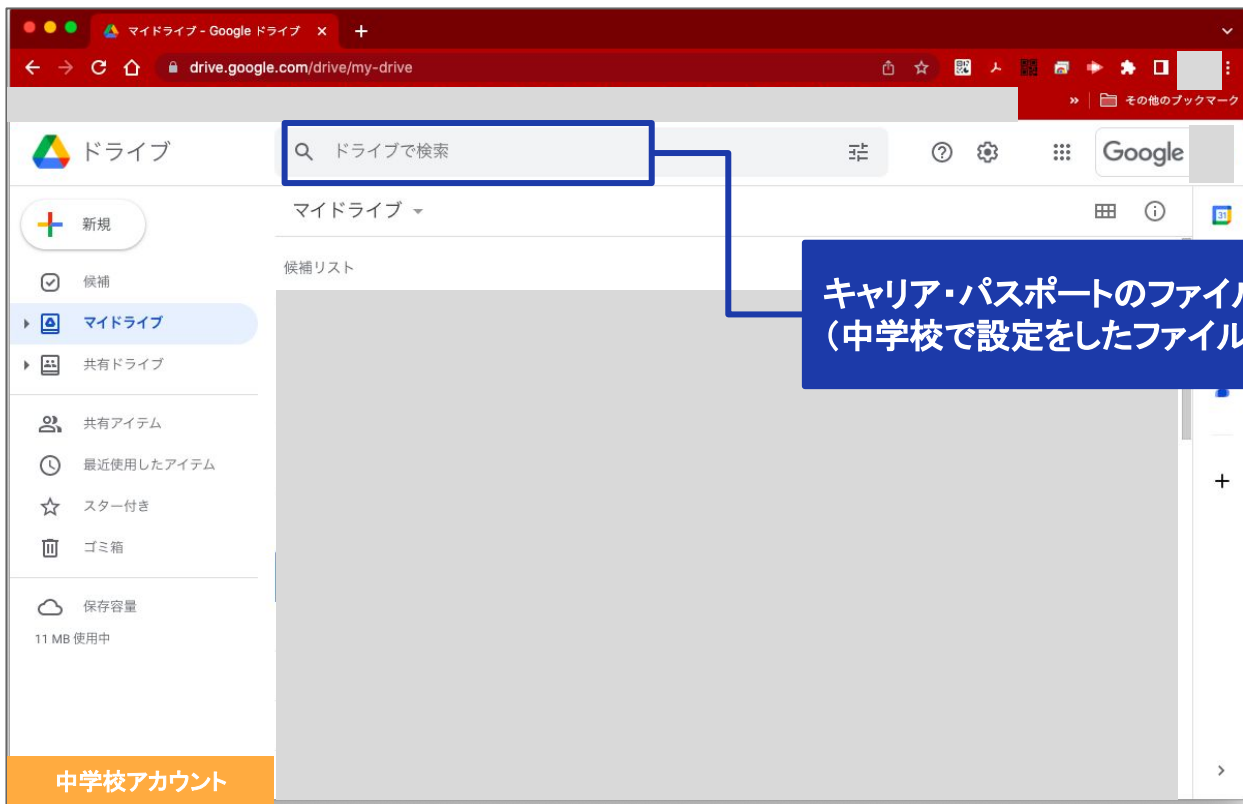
マイドライブ - Google ドライブ ×
+
drive.google.com/drive/my-drive
» その他のブックマーク
ドライブ
ドライブで検索
Google
新規
マイドライブ
候補リスト
候補
マイドライブ
共有ドライブ
共有アイテム
最近使用したアイテム
スター付き
ゴミ箱
保存容量
11 MB 使用中
キャリア・パスポートのファイル
（中学校で設定をしたファイル
31
+
中学校アカウント